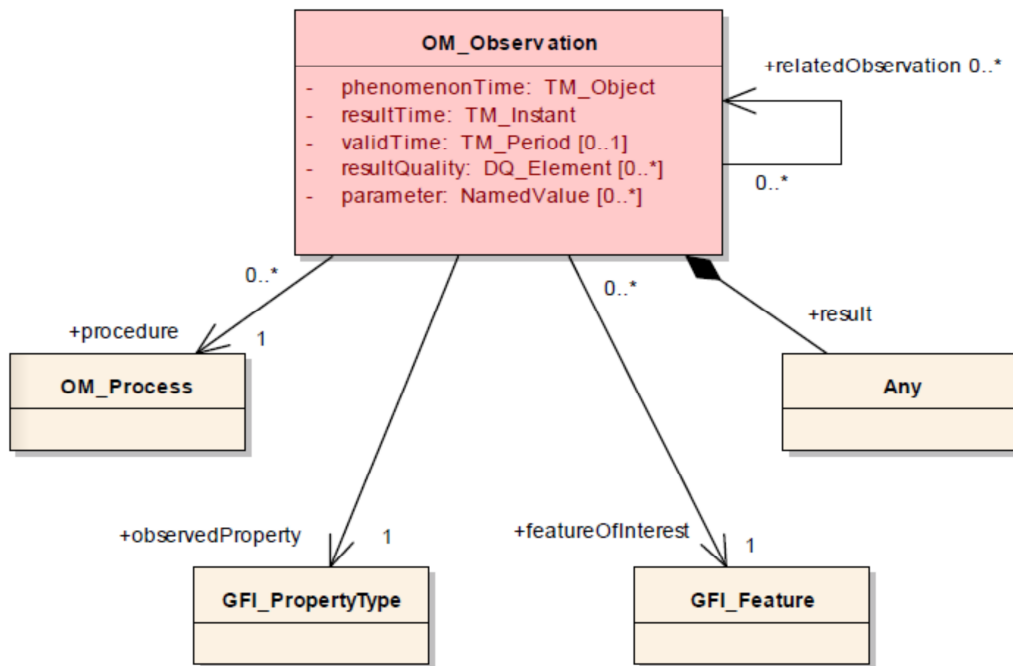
OM_Observation

- phenomenonTime: TM_Object
- resultTime: TM_Instant
- validTime: TM_Period [0..1]
- resultQuality: DQ_Element [0..*]
- parameter: NamedValue [0..*]

+relatedObservation 0..*

0..*

0..*

+procedure

1

0..*

+result

OM_Process

Any

+observedProperty

1

+featureOfInterest

1

GFI_PropertyType

GFI_Feature